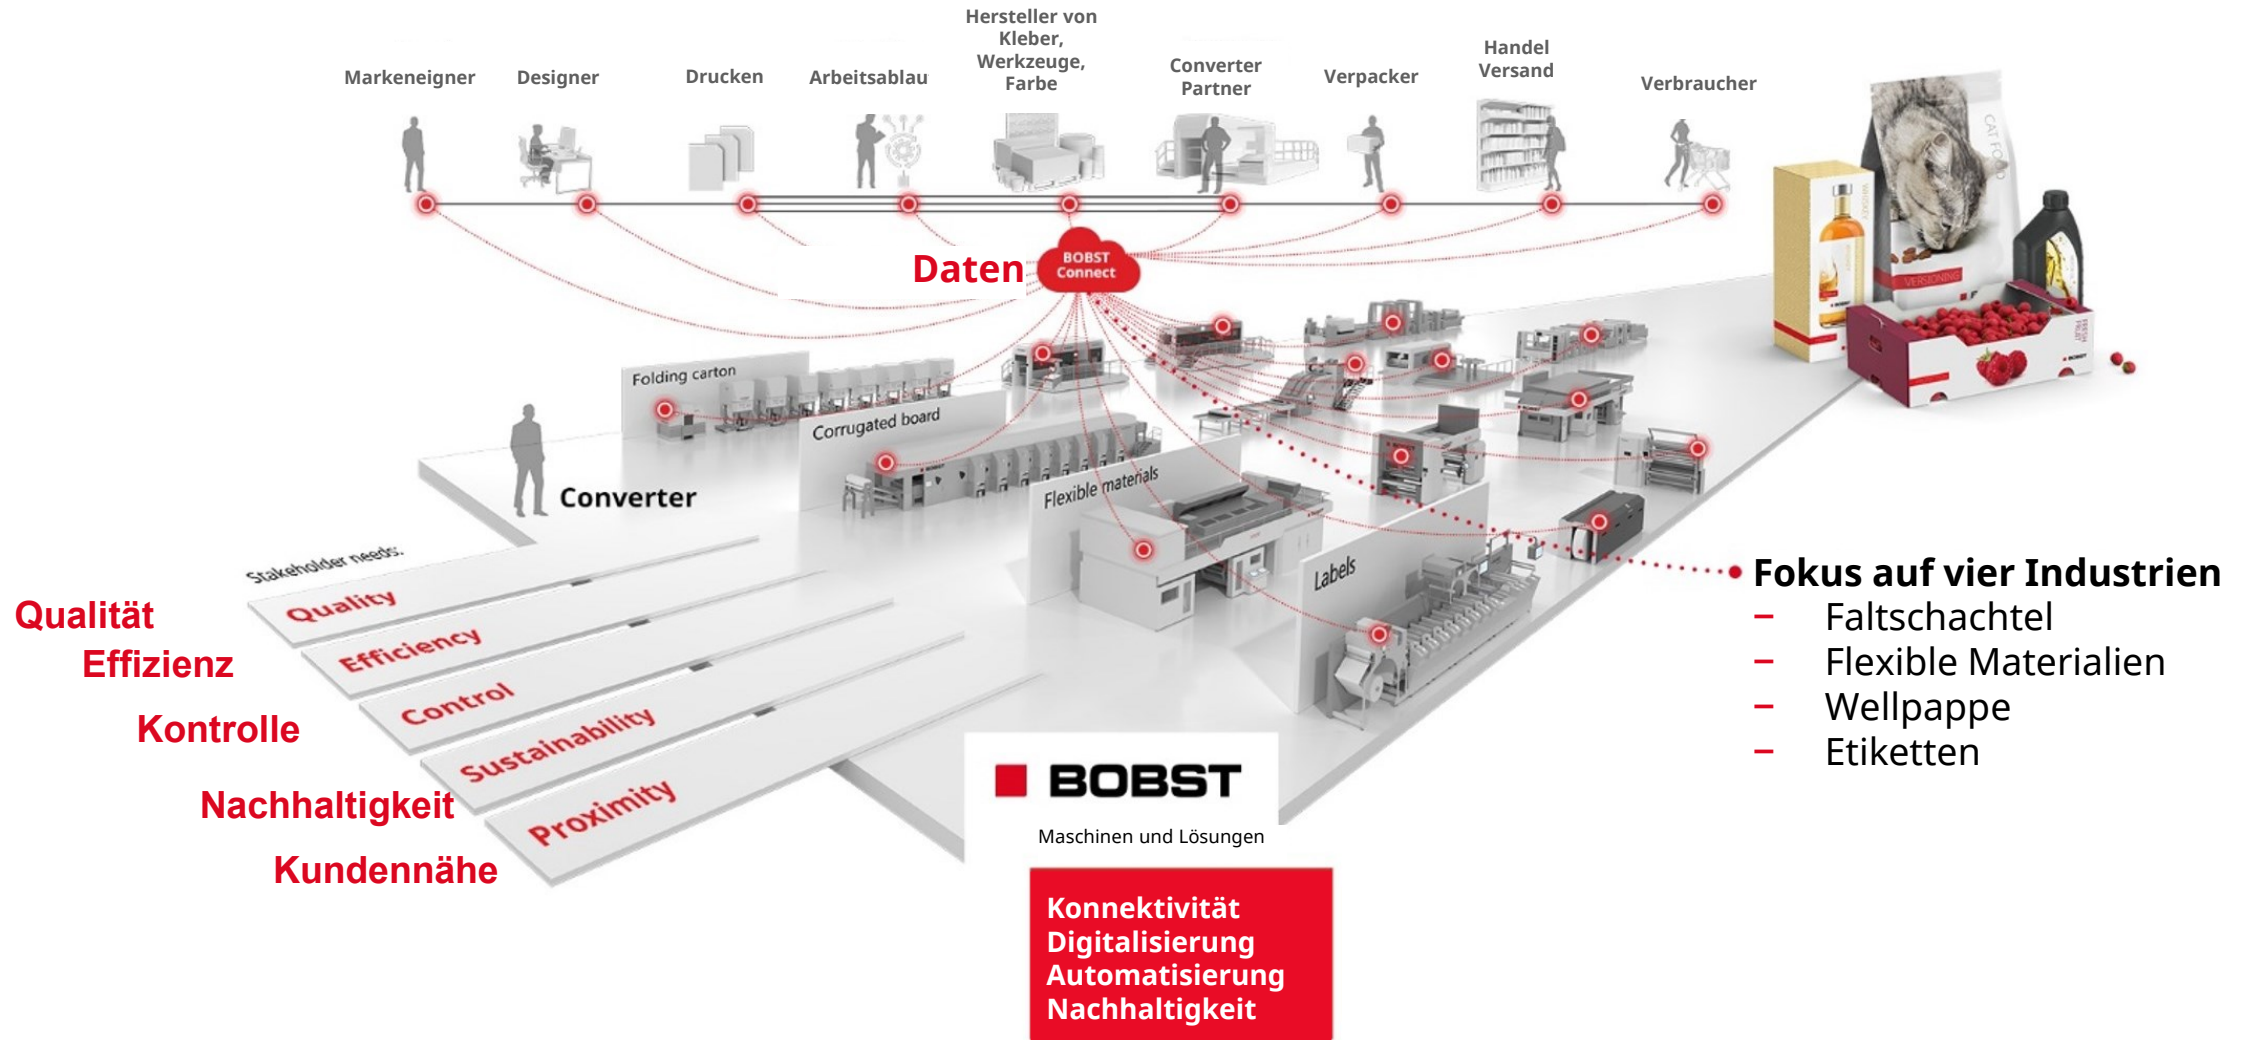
Markeneigner Designer Drucken Arbeitsablau Hersteller von Kleber, Werkzeuge, Farbe Converter Partner Verpacker Handel Versand Verbraucher

Daten

BOBST Connect

Folding carton

Corrugated board

Flexible materials

Labels

Converter

Stakeholder needs:

Quality
Efficiency
Control
Sustainability
Proximity

Qualität
Effizienz
Kontrolle
Nachhaltigkeit
Kundennähe

BOBST

Maschinen und Lösungen

Konnektivität
Digitalisierung
Automatisierung
Nachhaltigkeit

Fokus auf vier Industrien
– Faltschachtel
– Flexible Materialien
– Wellpappe
– Etiketten